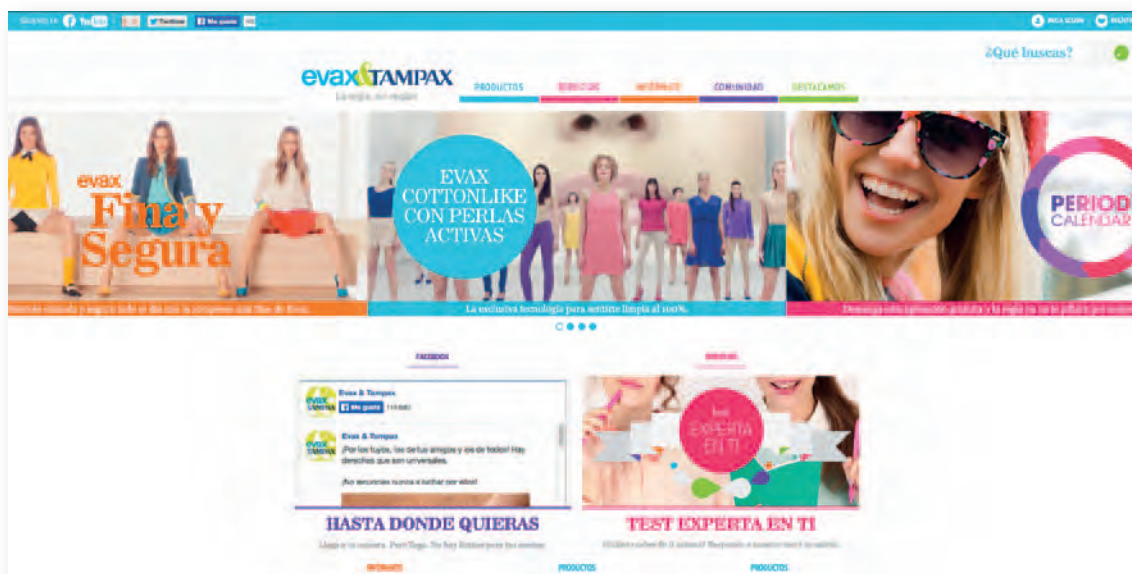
SÍGUENOS EN YouTube Twitter Me gusta

INICIA SESIÓN REGÍSTRATE

evax&TAMPAX
La regla, sin reglas

PRODUCTOS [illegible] INFÓRMATE COMUNIDAD DESTACAMOS

¿Qué buscas?

evax Fina y Segura
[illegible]

EVAX COTTONLIKE CON PERLAS ACTIVAS
La exclusiva tecnología para sentirte limpia al 100%.

PERIOD CALENDAR
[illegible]

FACEBOOK

Evax & Tampax
Me gusta

Evax & Tampax
¡Por los tuyos, los de tus amigas y los de todos! Hay derechos que son universales.
¡No renuncies nunca a luchar por ellos!

HASTA DONDE QUIERAS
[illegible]

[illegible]

test EXPERTA EN TI

TEST EXPERTA EN TI
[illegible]

INFÓRMATE PRODUCTOS PRODUCTOS